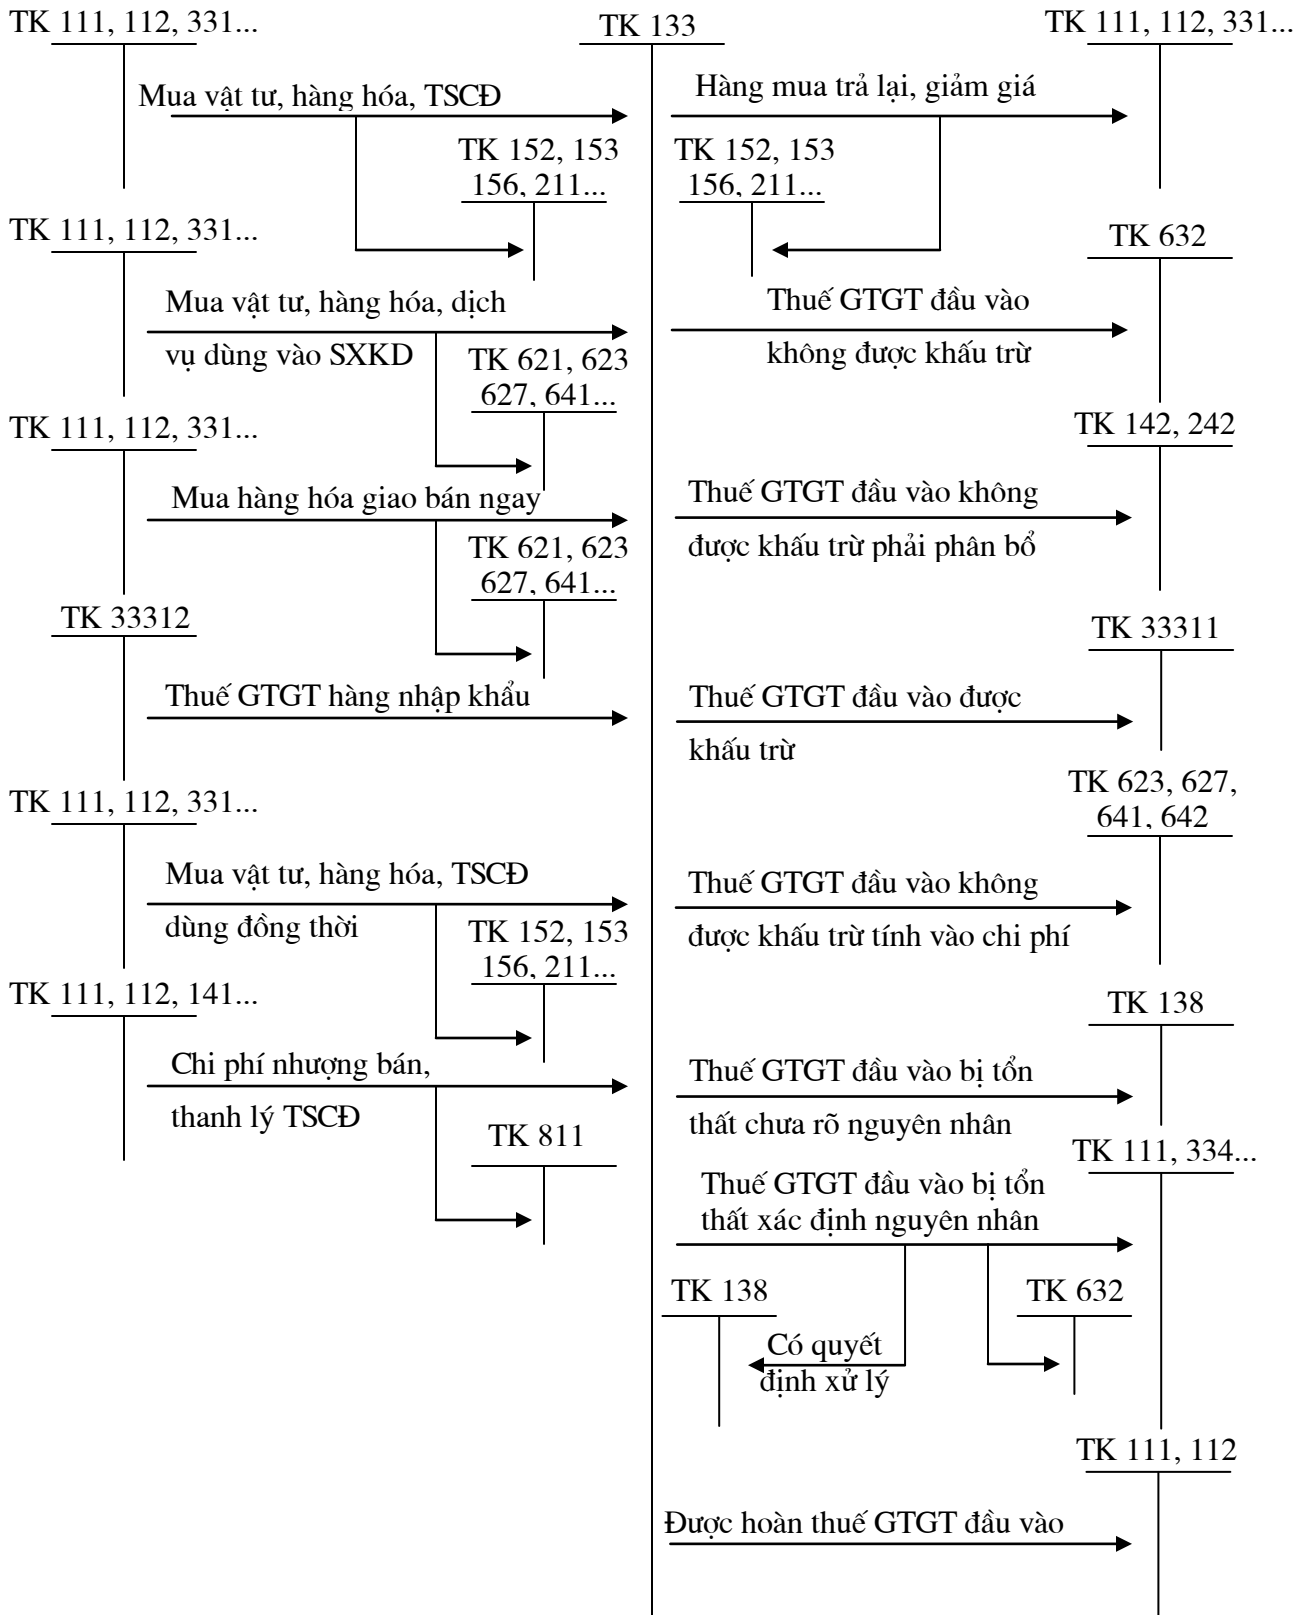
TK 111, 112, 331...
TK 133
TK 111, 112, 331...

Mua vật tư, hàng hóa, TSCĐ
Hàng mua trả lại, giảm giá

TK 152, 153 156, 211...
TK 152, 153 156, 211...

TK 111, 112, 331...
TK 632

Mua vật tư, hàng hóa, dịch vụ dùng vào SXKD
Thuế GTGT đầu vào không được khấu trừ

TK 621, 623 627, 641...

TK 111, 112, 331...
TK 142, 242

Mua hàng hóa giao bán ngay
Thuế GTGT đầu vào không được khấu trừ phải phân bổ

TK 621, 623 627, 641...

TK 33312
TK 33311

Thuế GTGT hàng nhập khẩu
Thuế GTGT đầu vào được khấu trừ

TK 111, 112, 331...
TK 623, 627, 641, 642

Mua vật tư, hàng hóa, TSCĐ dùng đồng thời
Thuế GTGT đầu vào không được khấu trừ tính vào chi phí

TK 152, 153 156, 211...

TK 111, 112, 141...
TK 138

Chi phí nhượng bán, thanh lý TSCĐ
Thuế GTGT đầu vào bị tổn thất chưa rõ nguyên nhân

TK 811
TK 111, 334...

Thuế GTGT đầu vào bị tổn thất xác định nguyên nhân

TK 138
TK 632

Có quyết định xử lý

TK 111, 112

Được hoàn thuế GTGT đầu vào